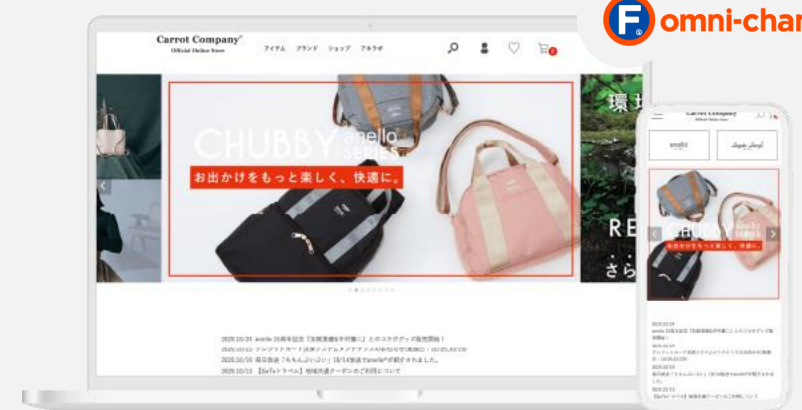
omni-char

Carrot Company®
Official Online Store

アイテム ブランド ショップ アネラボ

CHUBBY anello SERIES

お出かけをもっと楽しく、快適に。

環

RE

さら

2020.10.24 anello 15周年記念『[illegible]』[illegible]
2020.10.23 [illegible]
2020.10.20 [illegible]「ももんぷいぷい」10/14放送でanelloが紹介されました。
2020.10.13 【GoToトラベル】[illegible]

anello

お出かけをもっと楽しく、快適に。